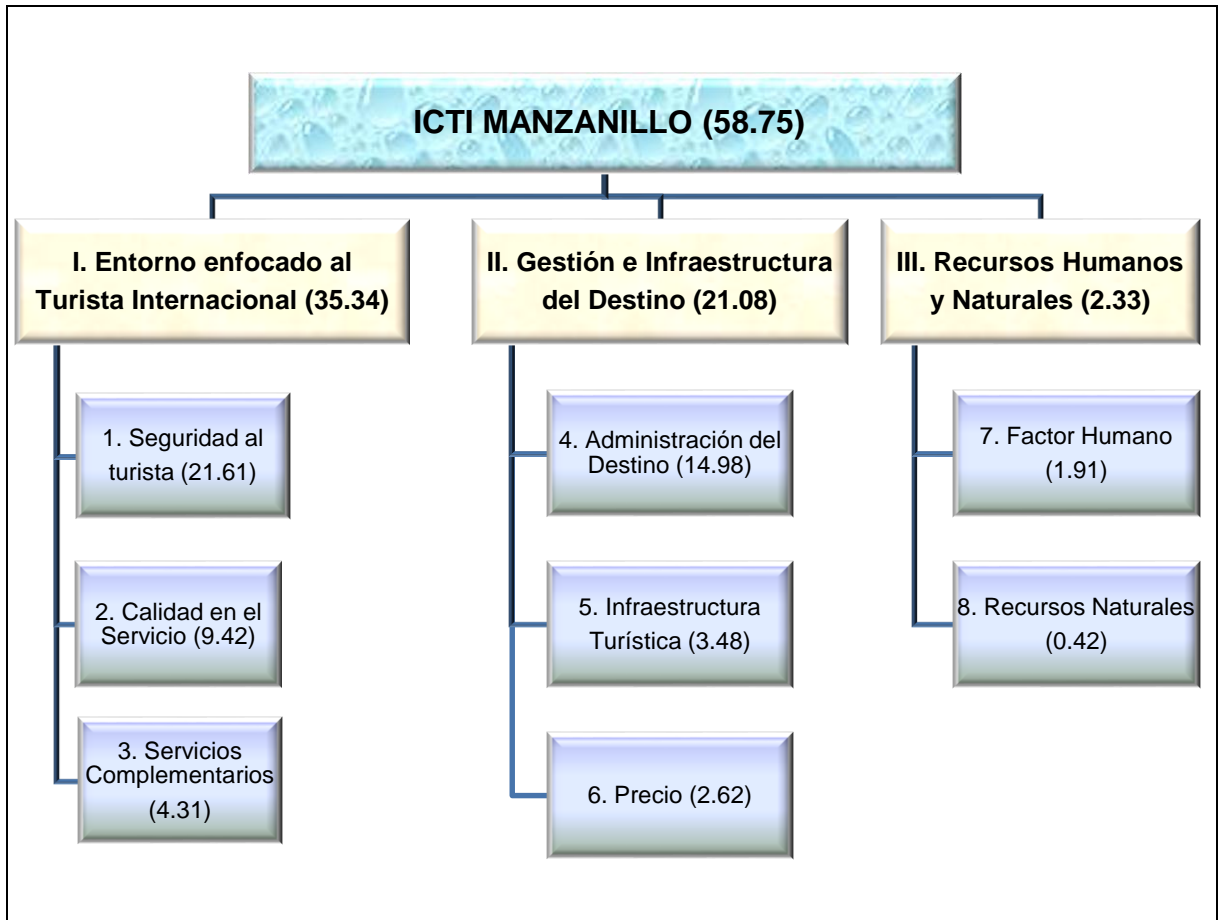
ICTI MANZANILLO (58.75)

I. Entorno enfocado al Turista Internacional (35.34)

1. Seguridad al turista (21.61)

2. Calidad en el Servicio (9.42)

3. Servicios Complementarios (4.31)

II. Gestión e Infraestructura del Destino (21.08)

4. Administración del Destino (14.98)

5. Infraestructura Turística (3.48)

6. Precio (2.62)

III. Recursos Humanos y Naturales (2.33)

7. Factor Humano (1.91)

8. Recursos Naturales (0.42)